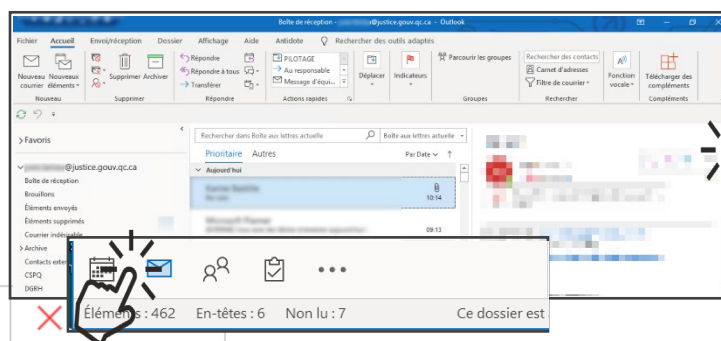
Boîte de réception - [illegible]@justice.gouv.qc.ca - Outlook

Fichier Accueil Envoi/réception Dossier Affichage Aide Antidote Rechercher des outils adaptés

Nouveau courrier Nouveaux éléments Nouveau

Supprimer Archiver Supprimer

Répondre Répondre à tous Transférer Répondre

PILOTAGE Au responsable Message d'équi... Actions rapides

Déplacer Indicateurs

Parcourir les groupes Groupes

Rechercher des contacts Carnet d'adresses Filtre de courrier Rechercher

Fonction vocale

Télécharger des compléments Compléments

> Favoris

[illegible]@justice.gouv.qc.ca
Boîte de réception
Brouillons
Éléments envoyés
Éléments supprimés
Courrier indésirable
> Archive
Contacts exte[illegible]
CSPQ
DGRH

Rechercher dans Boîte aux lettres actuelle
Boîte aux lettres actuelle

Prioritaire Autres
Par Date ↑
Aujourd'hui
10:14
09:13

Éléments : 462 En-têtes : 6 Non lu : 7 Ce dossier est